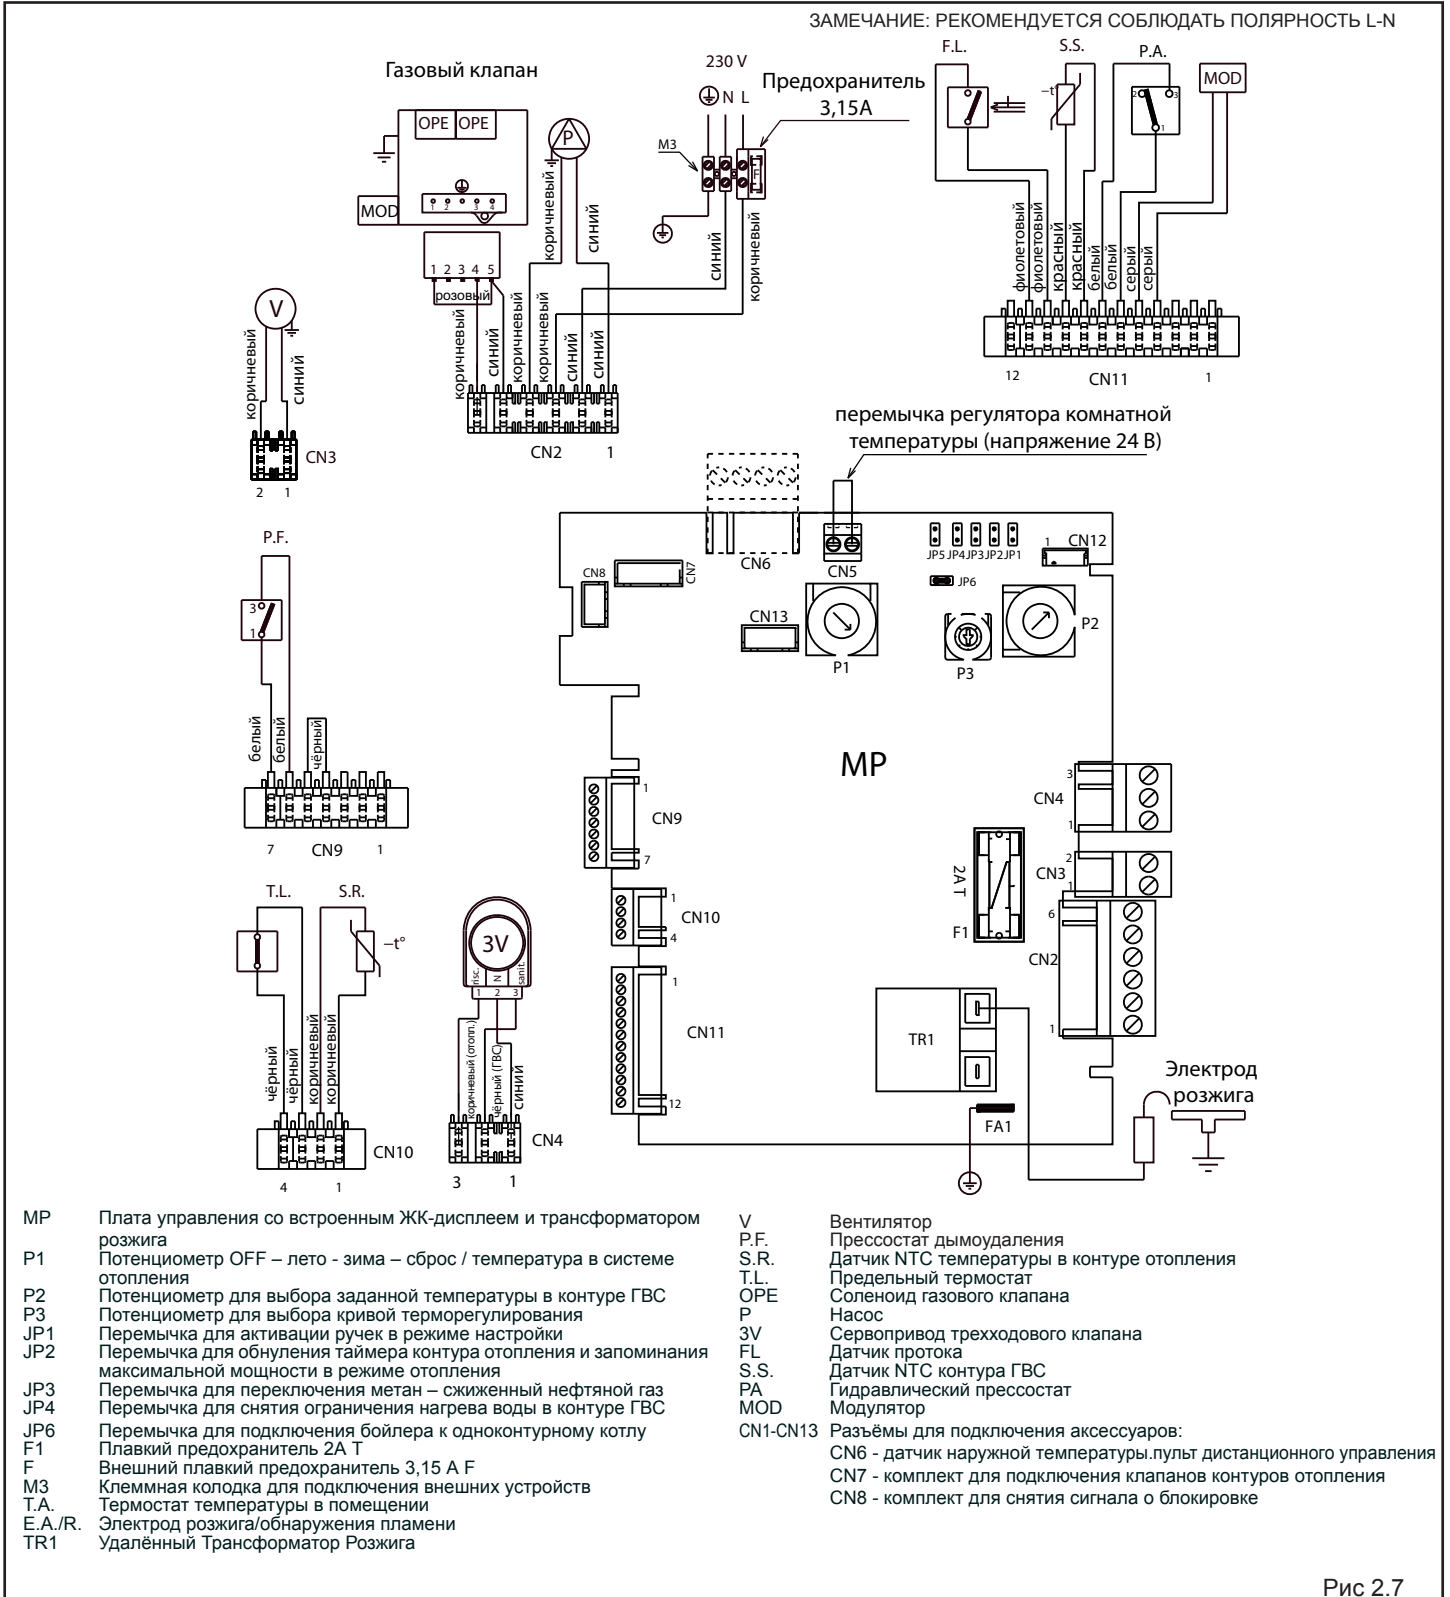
ЗАМЕЧАНИЕ: РЕКОМЕНДУЕТСЯ СОБЛЮДАТЬ ПОЛЯРНОСТЬ L-N

Газовый клапан

OPE OPE

MOD

1 2 3 4 5
розовый

коричневый синий коричневый коричневый синий синий

коричневый синий

P

230 V
N L

Предохранитель 3,15A

M3

синий синий коричневый

F.L. S.S. P.A. MOD

$-t°$

фиолетовый фиолетовый красный красный белый белый серый серый

12 CN11 1

V

коричневый синий

CN3
2 1

CN2 1

перемычка регулятора комнатной температуры (напряжение 24 В)

CN6 CN5 JP5 JP4 JP3 JP2 JP1 1 CN12

CN8 CN7 JP6

CN13 P1 P3 P2

P.F.

3 1

белый белый чёрный

7 CN9 1

MP

CN9 1 7

CN4 3 1

CN3 2 1

2A T

F1

CN2 6 1

CN10 1 4

CN11 1 12

TR1

Электрод розжига

FA1

T.L. S.R.

$-t°$

чёрный чёрный коричневый коричневый

CN10
4 1

3V

risc. N sanit.
1 2 3

коричневый (отопл.) чёрный (ГВС) синий

CN4
3 1

MP Плата управления со встроенным ЖК-дисплеем и трансформатором розжига
P1 Потенциометр OFF – лето - зима – сброс / температура в системе отопления
P2 Потенциометр для выбора заданной температуры в контуре ГВС
P3 Потенциометр для выбора кривой терморегулирования
JP1 Перемычка для активации ручек в режиме настройки
JP2 Перемычка для обнуления таймера контура отопления и запоминания максимальной мощности в режиме отопления
JP3 Перемычка для переключения метан – сжиженный нефтяной газ
JP4 Перемычка для снятия ограничения нагрева воды в контуре ГВС
JP6 Перемычка для подключения бойлера к одноконтурному котлу
F1 Плавкий предохранитель 2A T
F Внешний плавкий предохранитель 3,15 A F
M3 Клеммная колодка для подключения внешних устройств
T.A. Термостат температуры в помещении
E.A./R. Электрод розжига/обнаружения пламени
TR1 Удалённый Трансформатор Розжига

V Вентилятор
P.F. Прессостат дымоудаления
S.R. Датчик NTC температуры в контуре отопления
T.L. Предельный термостат
OPE Соленоид газового клапана
P Насос
3V Сервопривод трехходового клапана
FL Датчик протока
S.S. Датчик NTC контура ГВС
PA Гидравлический прессостат
MOD Модулятор
CN1-CN13 Разъёмы для подключения аксессуаров:
CN6 - датчик наружной температуры.пульт дистанционного управления
CN7 - комплект для подключения клапанов контуров отопления
CN8 - комплект для снятия сигнала о блокировке

Рис 2.7